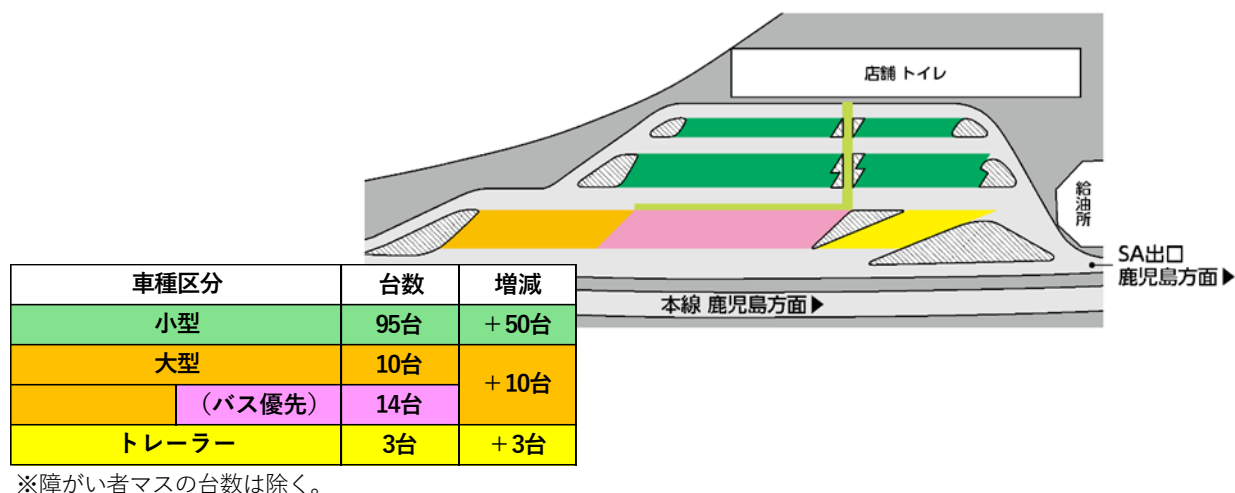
店舗 トイレ

給油所

SA出口
鹿児島方面▶

本線 鹿児島方面▶

| 車種区分 | | 台数 | 増減 |
|---|---|---|---|
| 小型 | | 95台 | ＋50台 |
| 大型 | | 10台 | ＋10台 |
| | （バス優先） | 14台 | |
| トレーラー | | 3台 | ＋3台 |

※障がい者マスの台数は除く。